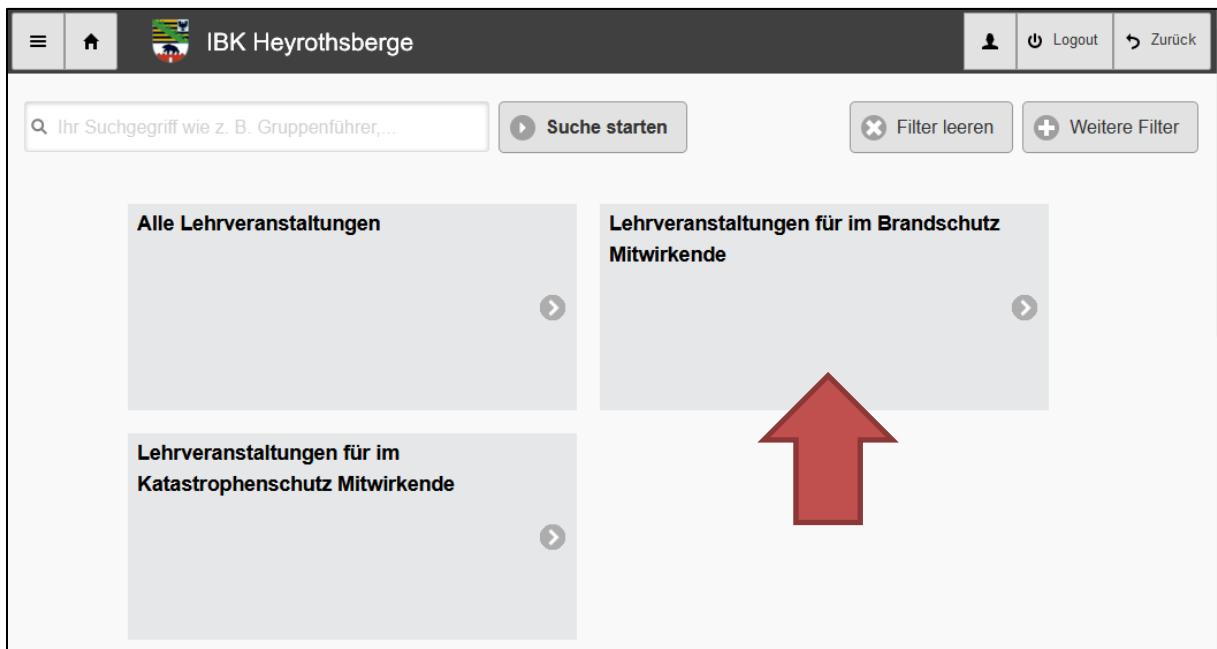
IBK Heyrothsberge

Logout

Zurück

Ihr Suchgegriff wie z. B. Gruppenführer,...

Suche starten

Filter leeren

Weitere Filter

Alle Lehrveranstaltungen

Lehrveranstaltungen für im Brandschutz Mitwirkende

Lehrveranstaltungen für im Katastrophenschutz Mitwirkende